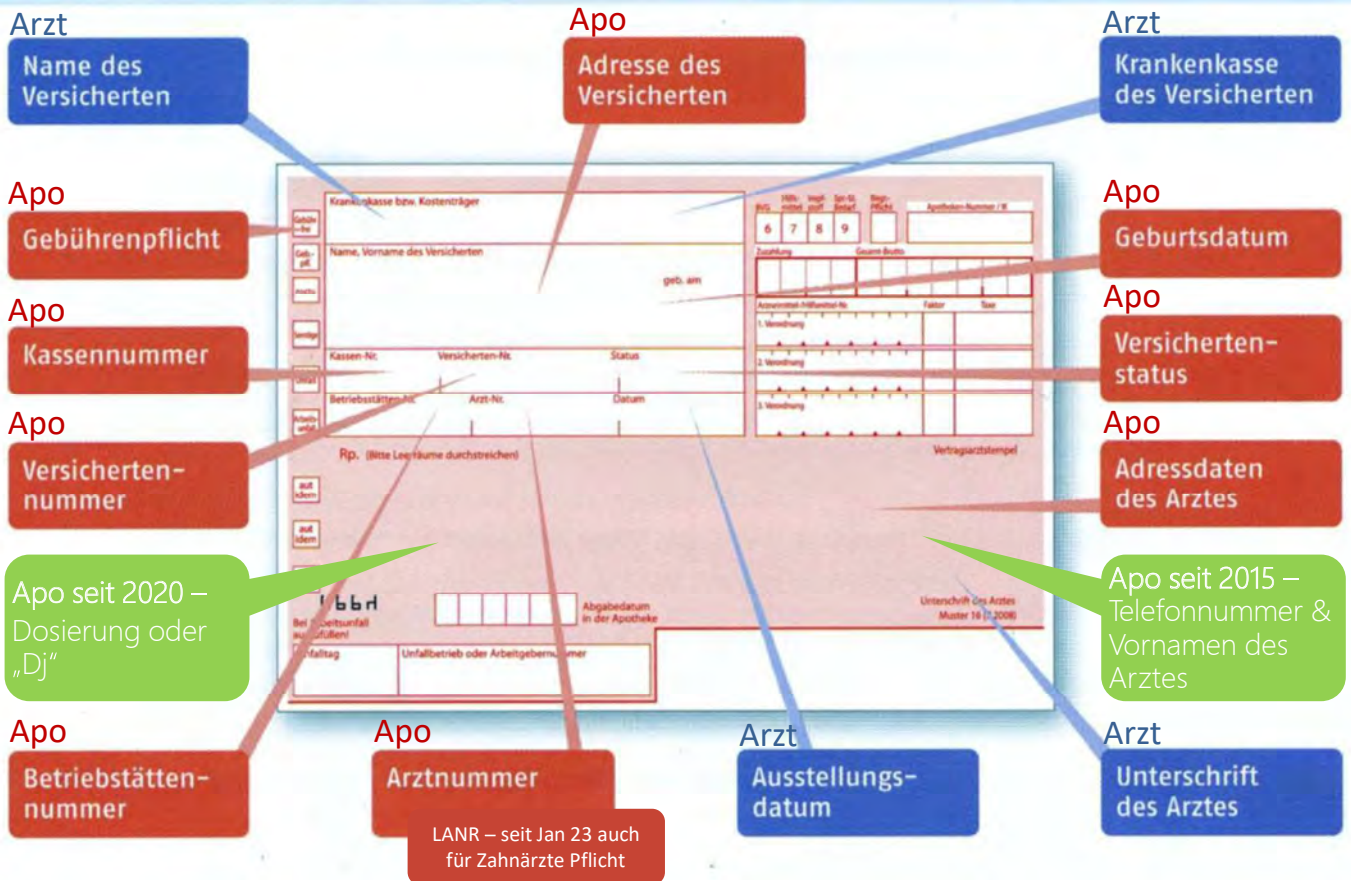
Arzt
Name des Versicherten

Apo
Adresse des Versicherten

Arzt
Krankenkasse des Versicherten

Apo
Gebührenpflicht

Apo
Geburtsdatum

Apo
Kassennummer

Apo
Versichertenstatus

Apo
Versichertennummer

Apo
Adressdaten des Arztes

Apo seit 2020 – Dosierung oder „Dj"

Apo seit 2015 – Telefonnummer & Vornamen des Arztes

Krankenkasse bzw. Kostenträger
Gebühr frei
Geb.-pfl.
noctu
Sonstige
Unfall
Arbeitsunfall
Name, Vorname des Versicherten
geb. am
Kassen-Nr.
Versicherten-Nr.
Status
Betriebsstätten-Nr.
Arzt-Nr.
Datum
Rp. (Bitte Leerräume durchstreichen)
aut idem
aut idem
BVG
Hilfsmittel
Impfstoff
Spr.-St. Bedarf
Begr.-Pflicht
Apotheken-Nummer / IK
6 7 8 9
Zuzahlung
Gesamt-Brutto
Arzneimittel-/Hilfsmittel-Nr.
Faktor
Taxe
1. Verordnung
2. Verordnung
3. Verordnung
Vertragsarztstempel
Bei Arbeitsunfall auszufüllen!
Abgabedatum in der Apotheke
Unterschrift des Arztes
Muster 16 (7.2008)
Unfalltag
Unfallbetrieb oder Arbeitgebernummer

Apo
Betriebsstättennummer

Apo
Arztnummer
LANR – seit Jan 23 auch für Zahnärzte Pflicht

Arzt
Ausstellungsdatum

Arzt
Unterschrift des Arztes